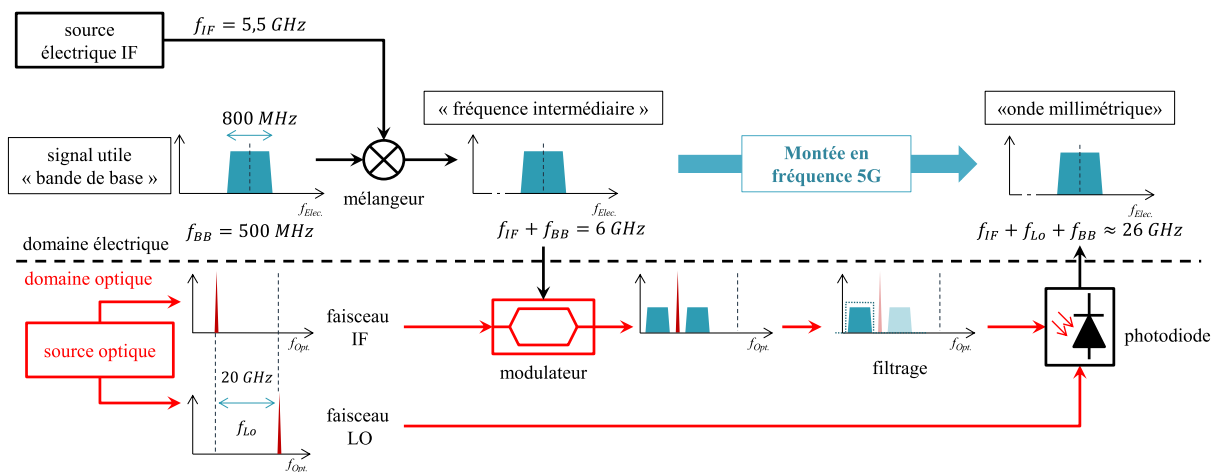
source électrique IF

$f_{IF} = 5{,}5\ GHz$

signal utile « bande de base »

$800\ MHz$

$f_{Elec.}$

$f_{BB} = 500\ MHz$

mélangeur

« fréquence intermédiaire »

$f_{Elec.}$

$f_{IF} + f_{BB} = 6\ GHz$

Montée en fréquence 5G

«onde millimétrique»

$f_{Elec.}$

$f_{IF} + f_{Lo} + f_{BB} \approx 26\ GHz$

domaine électrique

domaine optique

source optique

$f_{Opt.}$

$20\ GHz$

$f_{Lo}$

$f_{Opt.}$

faisceau IF

faisceau LO

modulateur

$f_{Opt.}$

filtrage

$f_{Opt.}$

photodiode